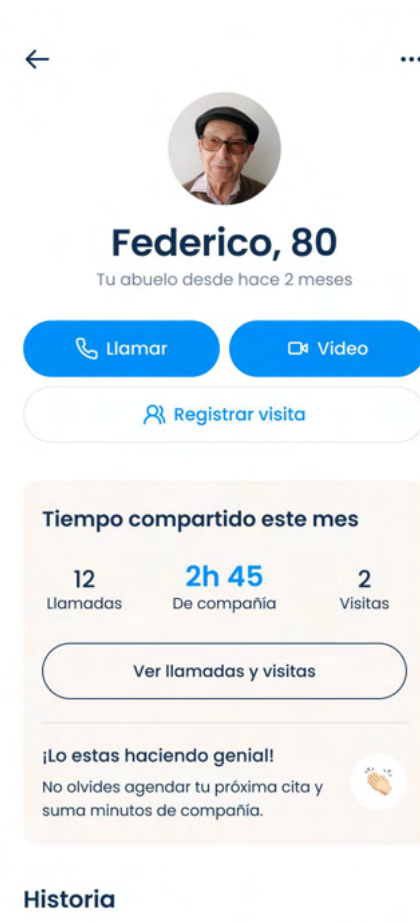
Federico, 80
Tu abuelo desde hace 2 meses

Llamar
Video
Registrar visita

Tiempo compartido este mes

12
Llamadas
2h 45
De compañía
2
Visitas

Ver llamadas y visitas

¡Lo estas haciendo genial!
No olvides agendar tu próxima cita y suma minutos de compañía.

Historia